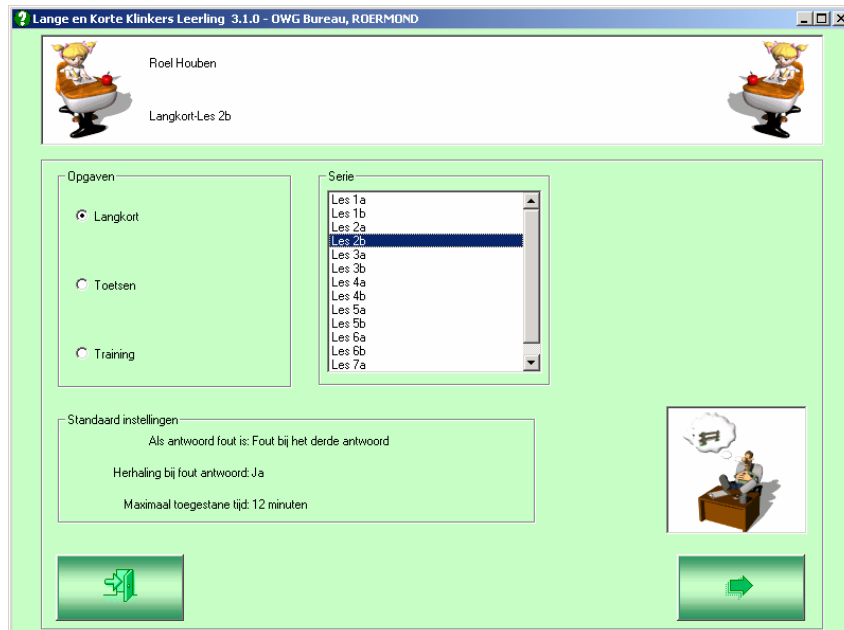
Lange en Korte Klinkers Leerling 3.1.0 - OWG Bureau, ROERMOND

Roel Houben

Langkort-Les 2b

Opgaven

Langkort

Toetsen

Training

Serie

Les 1a
Les 1b
Les 2a
Les 2b
Les 3a
Les 3b
Les 4a
Les 4b
Les 5a
Les 5b
Les 6a
Les 6b
Les 7a

Standaard instellingen

Als antwoord fout is: Fout bij het derde antwoord

Herhaling bij fout antwoord: Ja

Maximaal toegestane tijd: 12 minuten